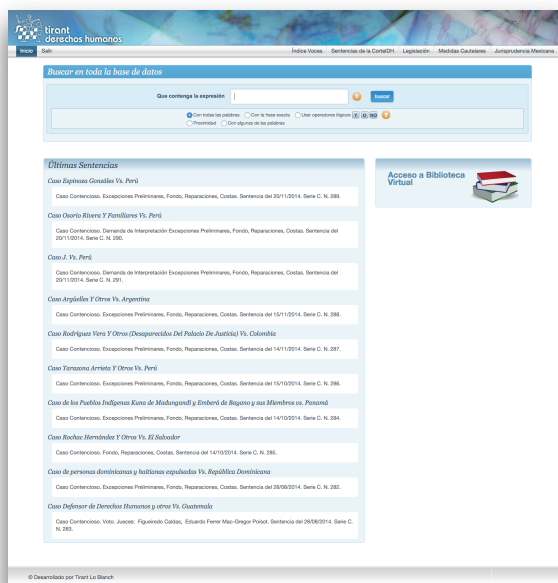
tirant derechos humanos

Inicio Salir

Índice Voces Sentencias de la CorteIDH Legislación Medidas Cautelares Jurisprudencia Mexicana

Buscar en toda la base de datos

Que contenga la expresión

buscar

Con todas las palabras Con la frase exacta Usar operadores lógicos Y O NO
Proximidad Con algunas de las palabras

Últimas Sentencias

Caso Espinoza Gonzáles Vs. Perú

Caso Contencioso. Excepciones Preliminares, Fondo, Reparaciones, Costas. Sentencia del 20/11/2014. Serie C. N. 289.

Caso Osorio Rivera Y Familiares Vs. Perú

Caso Contencioso. Demanda de Interpretación Excepciones Preliminares, Fondo, Reparaciones, Costas. Sentencia del 20/11/2014. Serie C. N. 290.

Caso J. Vs. Perú

Caso Contencioso. Demanda de Interpretación Excepciones Preliminares, Fondo, Reparaciones, Costas. Sentencia del 20/11/2014. Serie C. N. 291.

Caso Argüelles Y Otros Vs. Argentina

Caso Contencioso. Excepciones Preliminares, Fondo, Reparaciones, Costas. Sentencia del 15/11/2014. Serie C. N. 288.

Caso Rodríguez Vera Y Otros (Desaparecidos Del Palacio De Justicia) Vs. Colombia

Caso Contencioso. Excepciones Preliminares, Fondo, Reparaciones, Costas. Sentencia del 14/11/2014. Serie C. N. 287.

Caso Tarazona Arrieta Y Otros Vs. Perú

Caso Contencioso. Excepciones Preliminares, Fondo, Reparaciones, Costas. Sentencia del 15/10/2014. Serie C. N. 286.

Caso de los Pueblos Indígenas Kuna de Madungandí y Emberá de Bayano y sus Miembros vs. Panamá

Caso Contencioso. Excepciones Preliminares, Fondo, Reparaciones, Costas. Sentencia del 14/10/2014. Serie C. N. 284.

Caso Rochac Hernández Y Otros Vs. El Salvador

Caso Contencioso. Fondo, Reparaciones, Costas. Sentencia del 14/10/2014. Serie C. N. 285.

Caso de personas dominicanas y haitianas expulsadas Vs. República Dominicana

Caso Contencioso. Excepciones Preliminares, Fondo, Reparaciones, Costas. Sentencia del 28/08/2014. Serie C. N. 282.

Caso Defensor de Derechos Humanos y otros Vs. Guatemala

Caso Contencioso. Voto. Jueces: Figueiredo Caldas, Eduardo Ferrer Mac-Gregor Poisot. Sentencia del 28/08/2014. Serie C. N. 283.

Acceso a Biblioteca Virtual

© Desarrollado por Tirant Lo Blanch